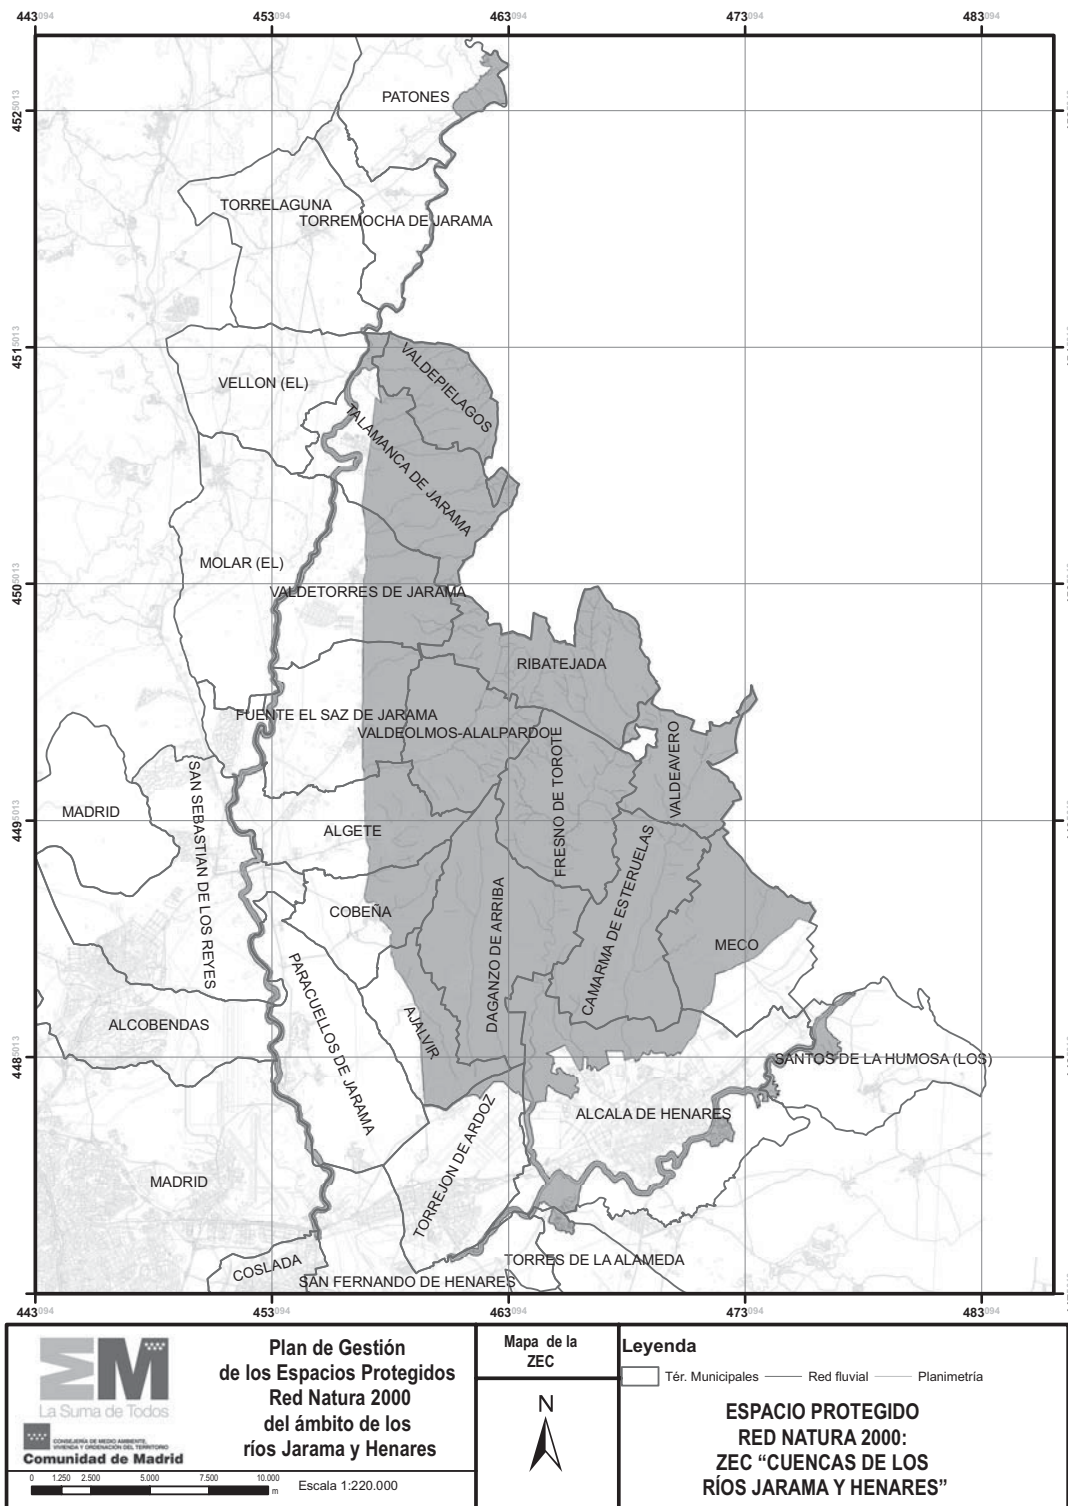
443094 453094 463094 473094 483094

4525013
4515013
4505013
4495013
4485013

PATONES
TORRELAGUNA
TORREMOCHA DE JARAMA
VELLON (EL)
VALDEPIELAGOS
TALAMANCA DE JARAMA
MOLAR (EL)
VALDETORRES DE JARAMA
RIBATEJADA
FUENTE EL SAZ DE JARAMA
VALDEOLMOS-ALALPARDO
FRESNO DE TOROTE
VALDEAVERO
SAN SEBASTIAN DE LOS REYES
MADRID
ALGETE
CAMARMA DE ESTERUELAS
COBEÑA
DAGANZO DE ARRIBA
MECO
PARACUELLOS DE JARAMA
AJALVIR
ALCOBENDAS
SANTOS DE LA HUMOSA (LOS)
ALCALA DE HENARES
TORREJON DE ARDOZ
MADRID
TORRES DE LA ALAMEDA
COSLADA
SAN FERNANDO DE HENARES

443094 453094 463094 473094 483094

La Suma de Todos
CONSEJERÍA DE MEDIO AMBIENTE, VIVIENDA Y ORDENACIÓN DEL TERRITORIO
Comunidad de Madrid

Plan de Gestión de los Espacios Protegidos Red Natura 2000 del ámbito de los ríos Jarama y Henares

0 1.250 2.500 5.000 7.500 10.000 m
Escala 1:220.000

Mapa de la ZEC

N

Leyenda
Tér. Municipales Red fluvial Planimetría

ESPACIO PROTEGIDO RED NATURA 2000: ZEC "CUENCAS DE LOS RÍOS JARAMA Y HENARES"